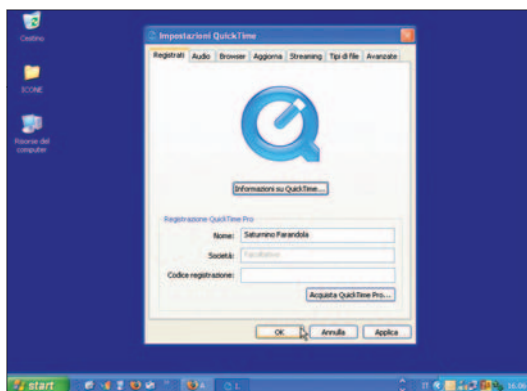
Cestino

ICONE

Risorse del computer

Impostazioni QuickTime

Registrati | Audio | Browser | Aggiorna | Streaming | Tipi di file | Avanzate

Informazioni su QuickTime...

Registrazione QuickTime Pro

Nome: Saturnino Parandola

Società: Facoltativo

Codice registrazione:

Acquista QuickTime Pro...

OK | Annulla | Applica

start